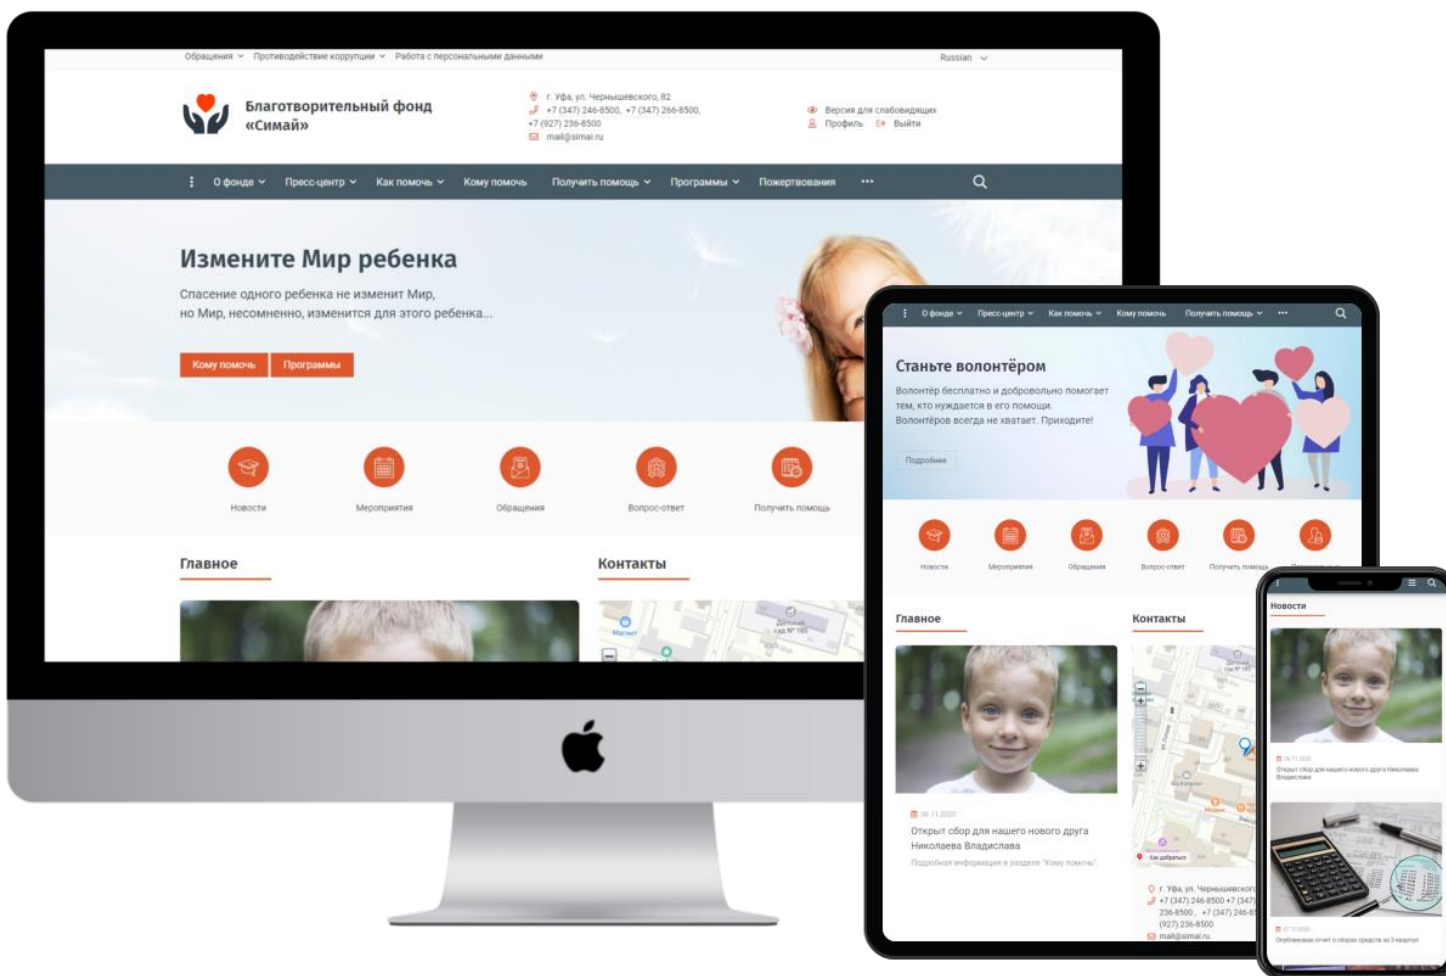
Обращения Противодействие коррупции Работа с персональными данными Russian

Благотворительный фонд «Симай»

г. Уфа, ул. Чернышевского, 82
+7 (347) 246-8500, +7 (347) 266-8500, +7 (927) 236-8500
mail@simai.ru

Версия для слабовидящих
Профиль Выйти

О фонде Пресс-центр Как помочь Кому помочь Получить помощь Программы Пожертвования

Измените Мир ребенка

Спасение одного ребенка не изменит Мир, но Мир, несомненно, изменится для этого ребенка...

Кому помочь Программы

Новости Мероприятия Обращения Вопрос-ответ Получить помощь

Главное

Контакты

О фонде Пресс-центр Как помочь Кому помочь Получить помощь

Станьте волонтёром

Волонтёр бесплатно и добровольно помогает тем, кто нуждается в его помощи. Волонтёров всегда не хватает. Приходите!

Подробнее

Новости Мероприятия Обращения Вопрос-ответ Получить помощь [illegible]

Главное

Контакты

06.11.2020
Открыт сбор для нашего нового друга Николаева Владислава
Подробная информация в разделе "Кому помочь".

г. Уфа, ул. Чернышевского
+7 (347) 246-8500 +7 (347) 236-8500, +7 (347) 246-8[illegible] (927) 236-8500
mail@simai.ru

Новости

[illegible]
Открыт сбор для нашего нового друга Николаева Владислава

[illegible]
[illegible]